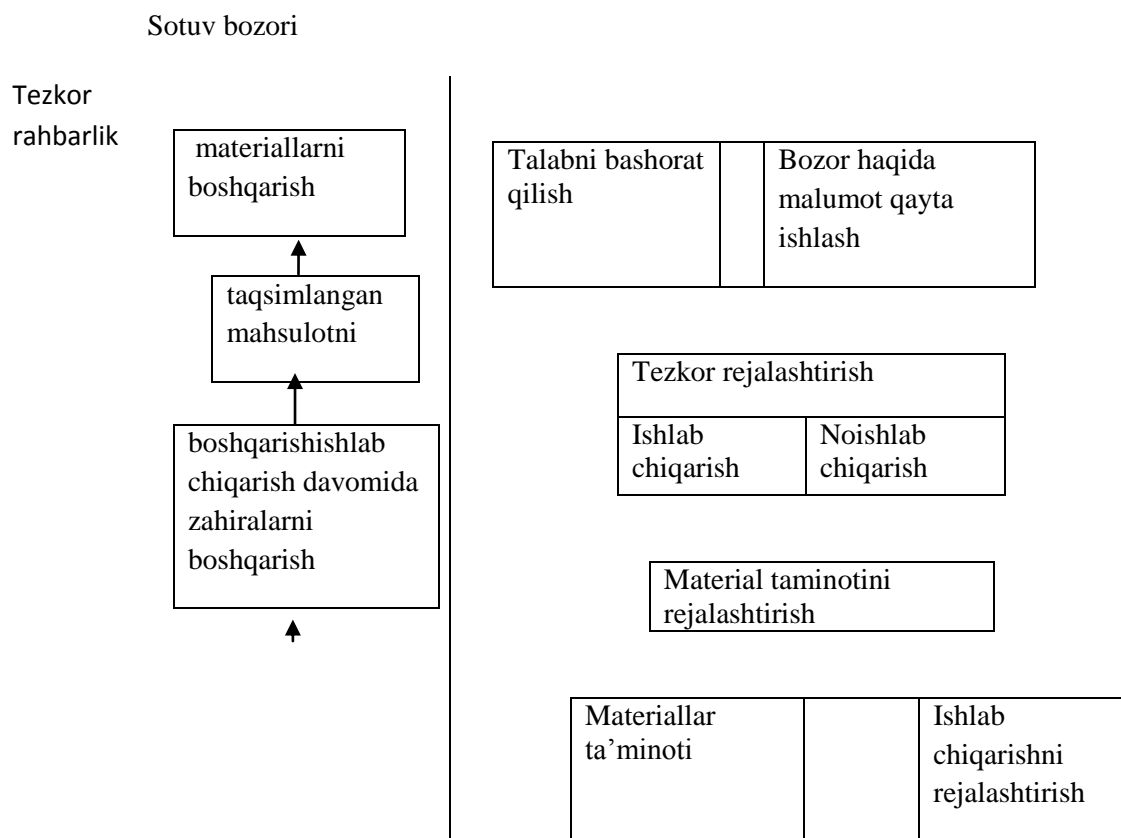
Sotuv bozori

Tezkor rahbarlik

materiallarni boshqarish

taqsimlangan mahsulotni

boshqarishishlab chiqarish davomida zahiralarni boshqarish

| Talabni bashorat qilish | | Bozor haqida malumot qayta ishlash |
|---|---|---|

| Tezkor rejalashtirish | |
|---|---|
| Ishlab chiqarish | Noishlab chiqarish |

Material taminotini rejalashtirish

| Materiallar ta'minoti | | Ishlab chiqarishni rejalashtirish |
|---|---|---|